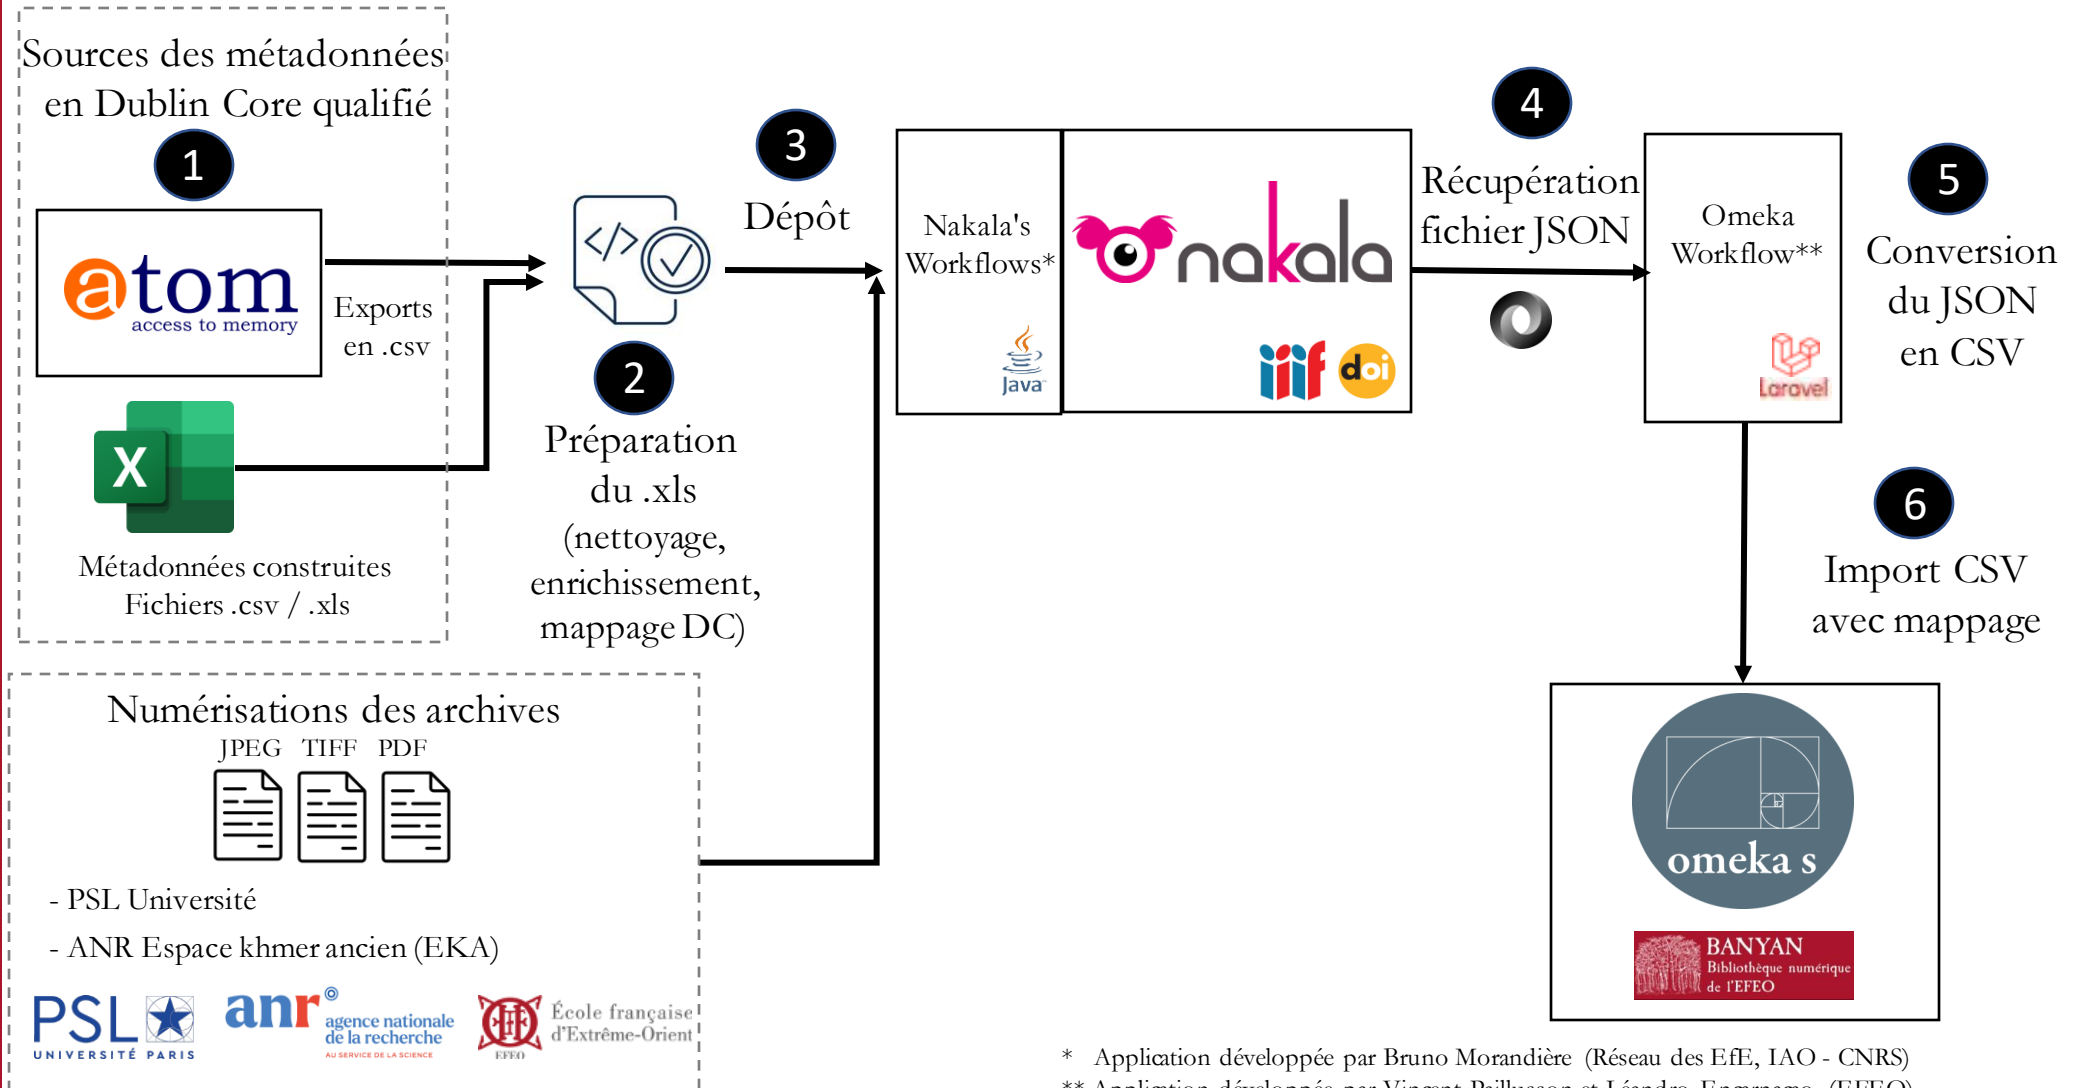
Sources des métadonnées en Dublin Core qualifié

1

atom
access to memory

Exports en .csv

Métadonnées construites
Fichiers .csv / .xls

2

Préparation du .xls (nettoyage, enrichissement, mappage DC)

3

Dépôt

Nakala's Workflows*

Java

nakala

iiif doi

4

Récupération fichier JSON

Omeka Workflow**

Laravel

5

Conversion du JSON en CSV

6

Import CSV avec mappage

omeka s

BANYAN
Bibliothèque numérique de l'EFEO

Numérisations des archives
JPEG TIFF PDF

- PSL Université

- ANR Espace khmer ancien (EKA)

PSL UNIVERSITÉ PARIS

anr agence nationale de la recherche AU SERVICE DE LA SCIENCE

EFEO École française d'Extrême-Orient

* Application développée par Bruno Morandière (Réseau des EfE, IAO - CNRS)

** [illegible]